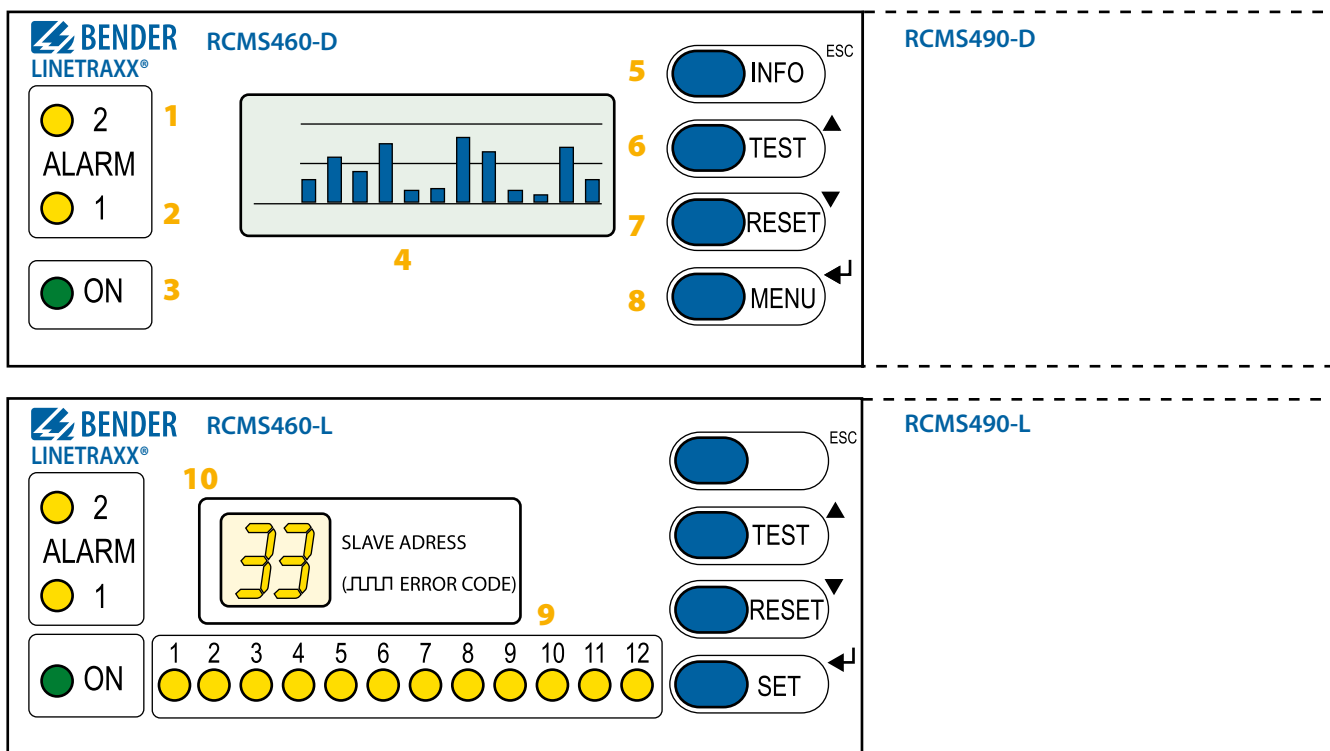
BENDER
LINETRAXX®
RCMS460-D
RCMS490-D

2
ALARM
1
1
2
ON
3
4

5 INFO ESC
6 TEST ▲
7 RESET ▼
8 MENU ↵

BENDER
LINETRAXX®
RCMS460-L
RCMS490-L

10
2
ALARM
1
ON

33
SLAVE ADRESS
(ЛЛЛ ERROR CODE)
9
1 2 3 4 5 6 7 8 9 10 11 12

ESC
TEST ▲
RESET ▼
SET ↵